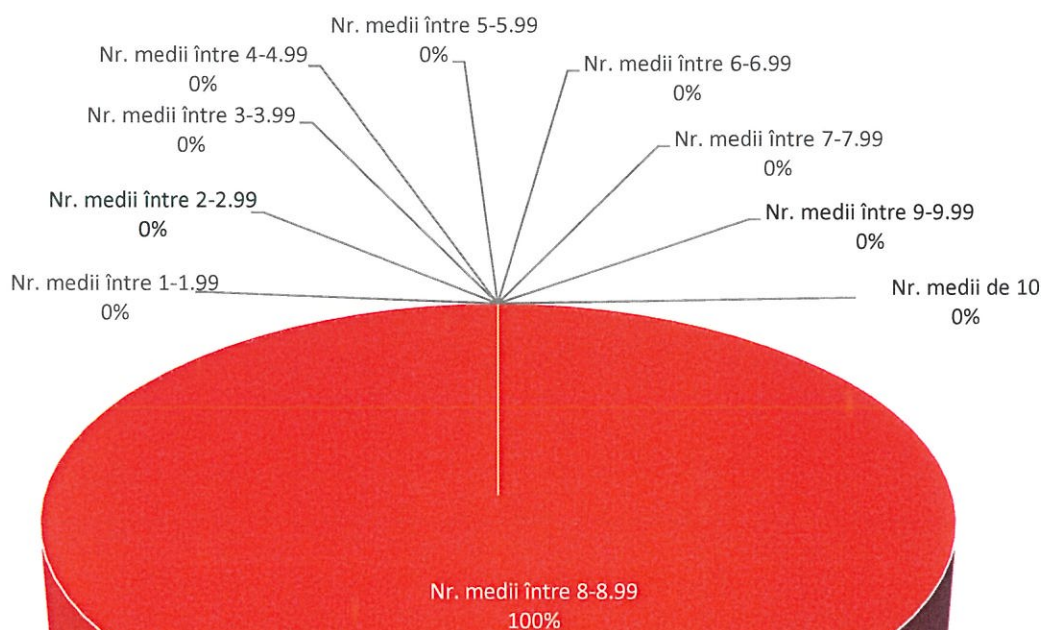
Nr. medii între 5-5.99
0%

Nr. medii între 4-4.99
0%

Nr. medii între 6-6.99
0%

Nr. medii între 3-3.99
0%

Nr. medii între 7-7.99
0%

Nr. medii între 2-2.99
0%

Nr. medii între 9-9.99
0%

Nr. medii între 1-1.99
0%

Nr. medii de 10
0%

Nr. medii între 8-8.99
100%